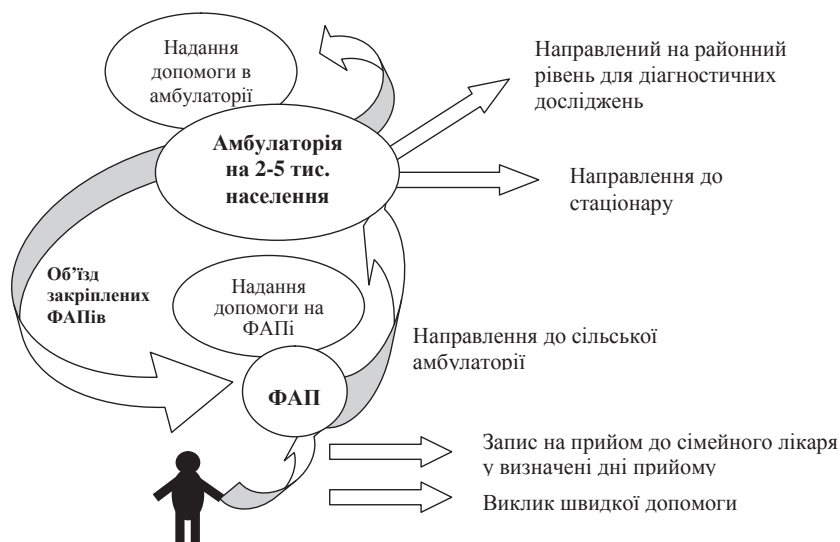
Надання допомоги в амбулаторії

Направлений на районний рівень для діагностичних досліджень

Амбулаторія на 2-5 тис. населення

Направлення до стаціонару

Об'їзд закріплених ФАПів

Надання допомоги на ФАПі

Направлення до сільської амбулаторії

ФАП

Запис на прийом до сімейного лікаря у визначені дні прийому

Виклик швидкої допомоги